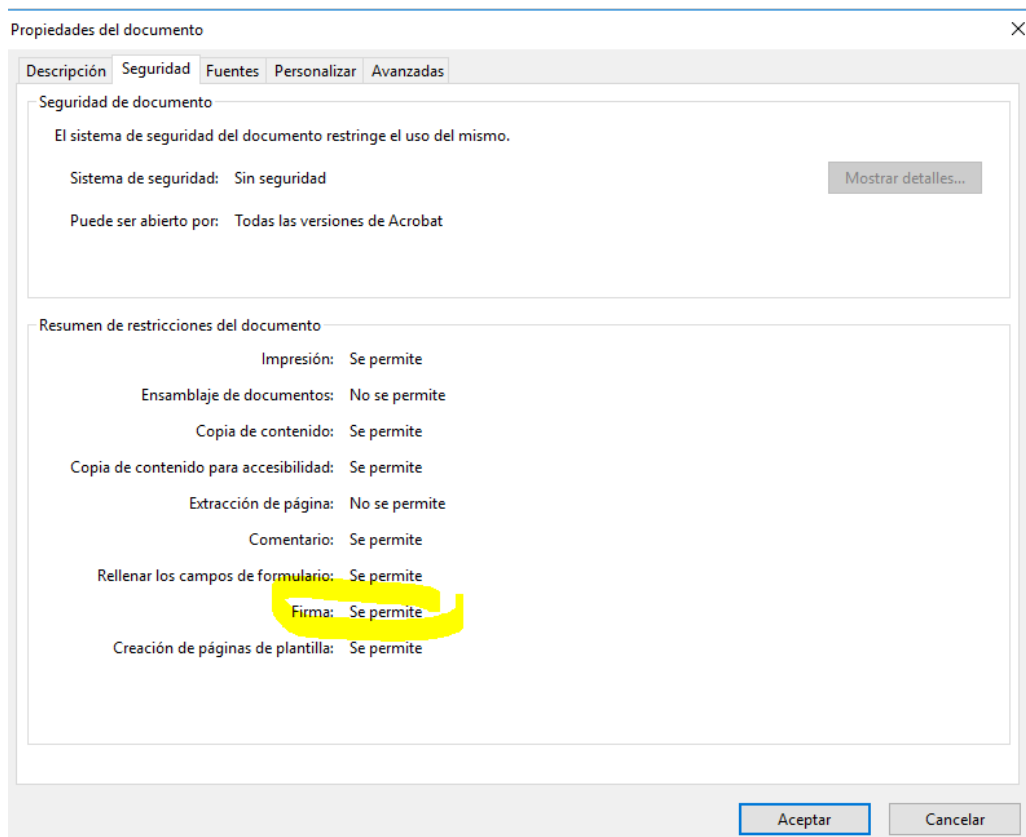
Propiedades del documento
×

Descripción | Seguridad | Fuentes | Personalizar | Avanzadas

Seguridad de documento

El sistema de seguridad del documento restringe el uso del mismo.

Sistema de seguridad: Sin seguridad

Mostrar detalles...

Puede ser abierto por: Todas las versiones de Acrobat

Resumen de restricciones del documento

Impresión: Se permite

Ensamblaje de documentos: No se permite

Copia de contenido: Se permite

Copia de contenido para accesibilidad: Se permite

Extracción de página: No se permite

Comentario: Se permite

Rellenar los campos de formulario: Se permite

Firma: Se permite

Creación de páginas de plantilla: Se permite

Aceptar
Cancelar